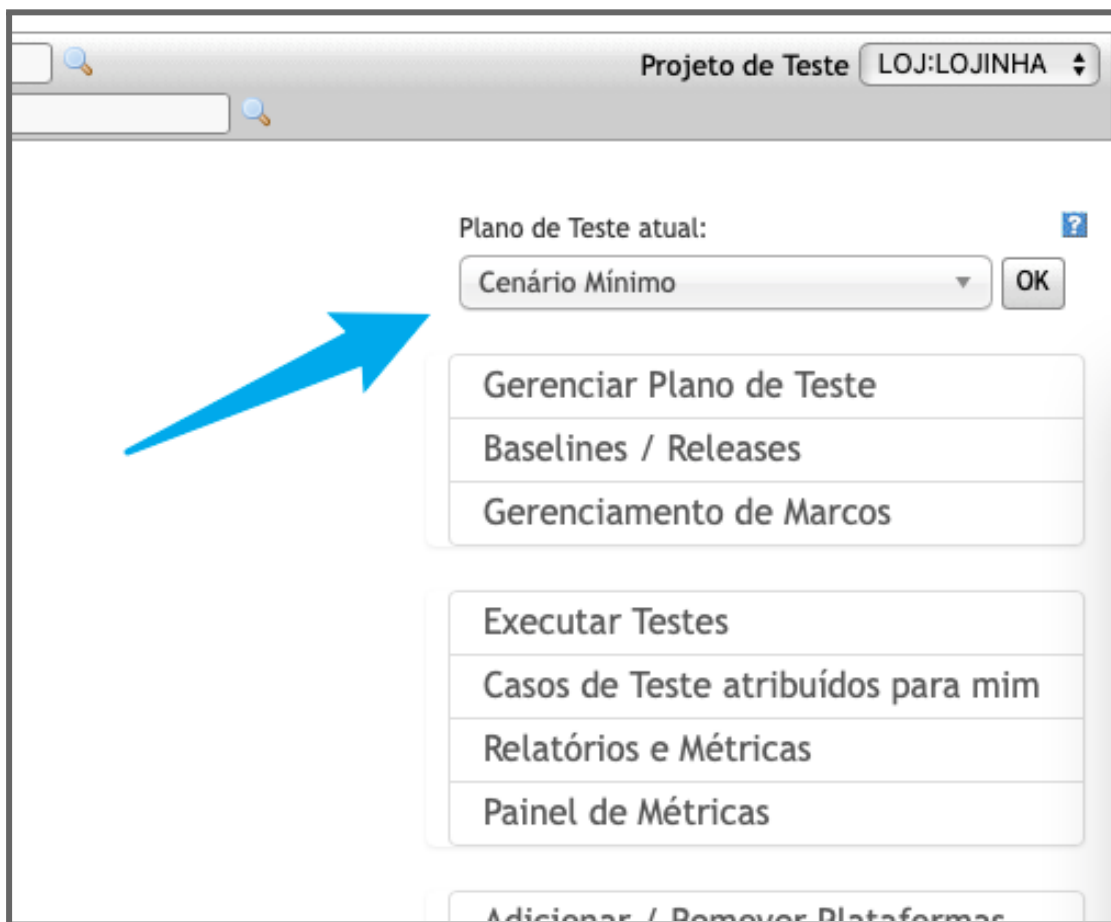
Projeto de Teste LOJ:LOJINHA

Plano de Teste atual:

?

Cenário Mínimo

OK

Gerenciar Plano de Teste
Baselines / Releases
Gerenciamento de Marcos

Executar Testes
Casos de Teste atribuídos para mim
Relatórios e Métricas
Painel de Métricas

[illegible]